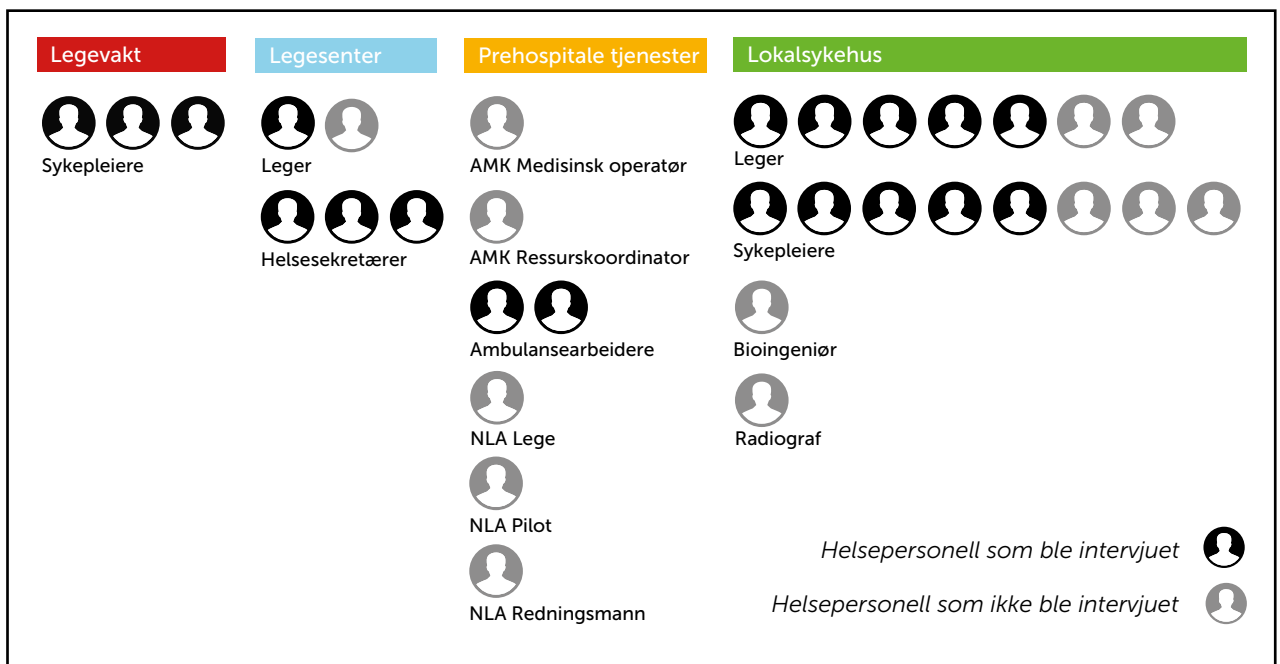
Legevakt

Sykepleiere

Legesenter

Leger

Helsesekretærer

Prehospitale tjenester

AMK Medisinsk operatør

AMK Ressurskoordinator

Ambulansearbeidere

NLA Lege

NLA Pilot

NLA Redningsmann

Lokalsykehus

Leger

Sykepleiere

Bioingeniør

Radiograf

Helsepersonell som ble intervjuet

Helsepersonell som ikke ble intervjuet